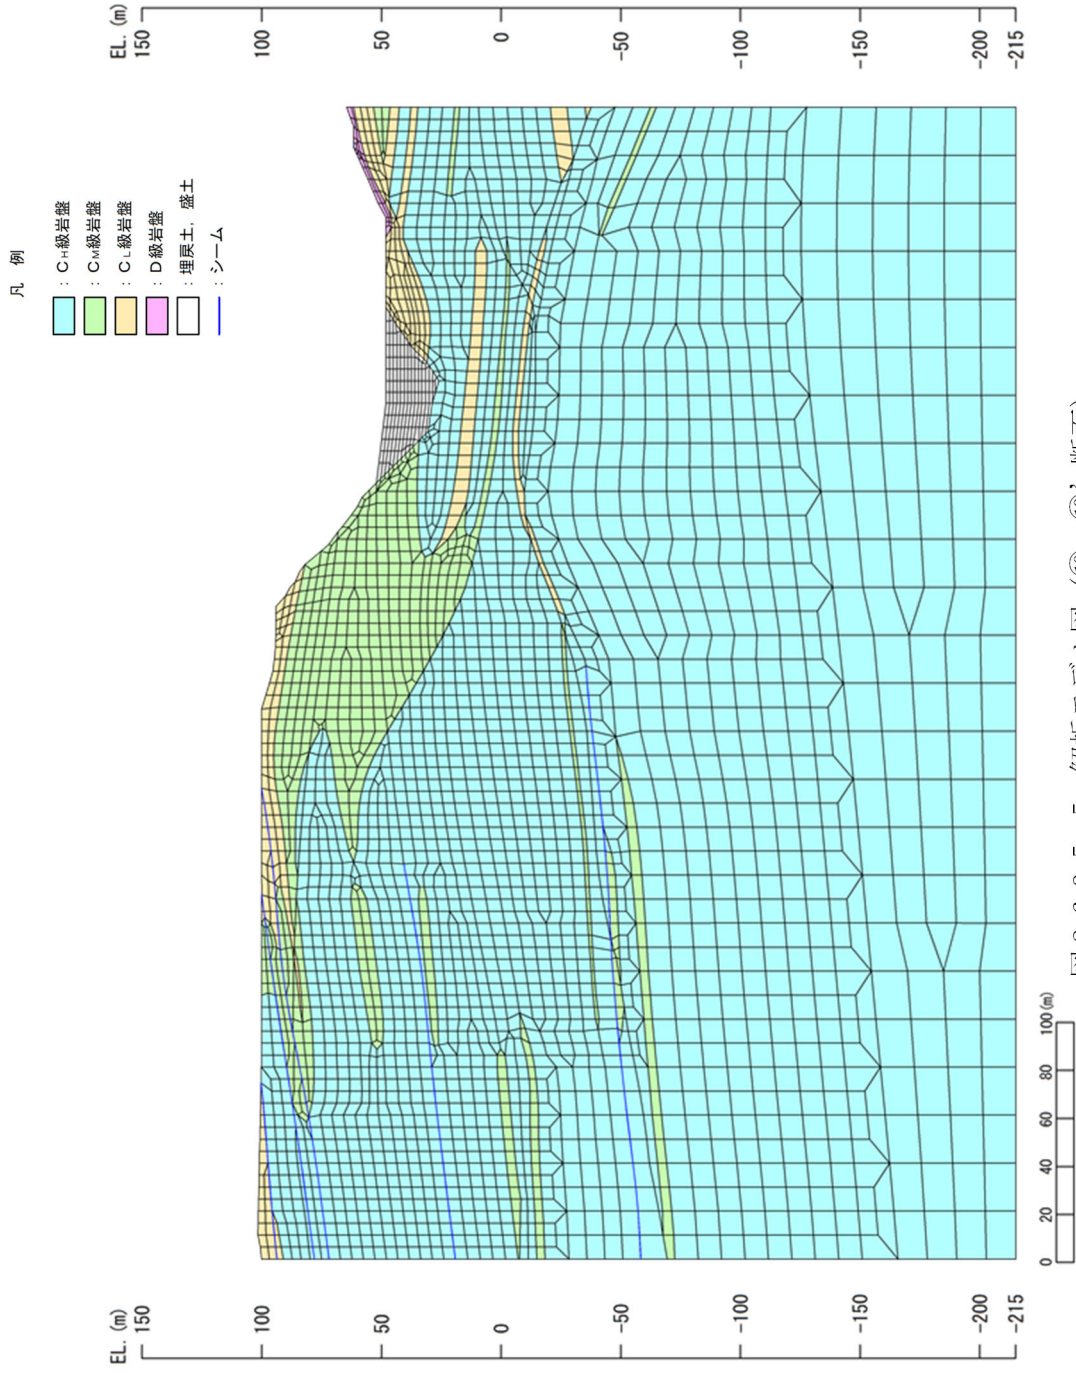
凡 例

：$C_H$級岩盤

：$C_M$級岩盤

：$C_L$級岩盤

：D級岩盤

：埋戻土，盛土

：シーム

EL. (m)
150
100
50
0
-50
-100
-150
-200
-215

EL. (m)
150
100
50
0
-50
-100
-150
-200
-215

0 20 40 60 80 100(m)

図3.2.5-5 解析モデル図（⑥－⑥'断面）